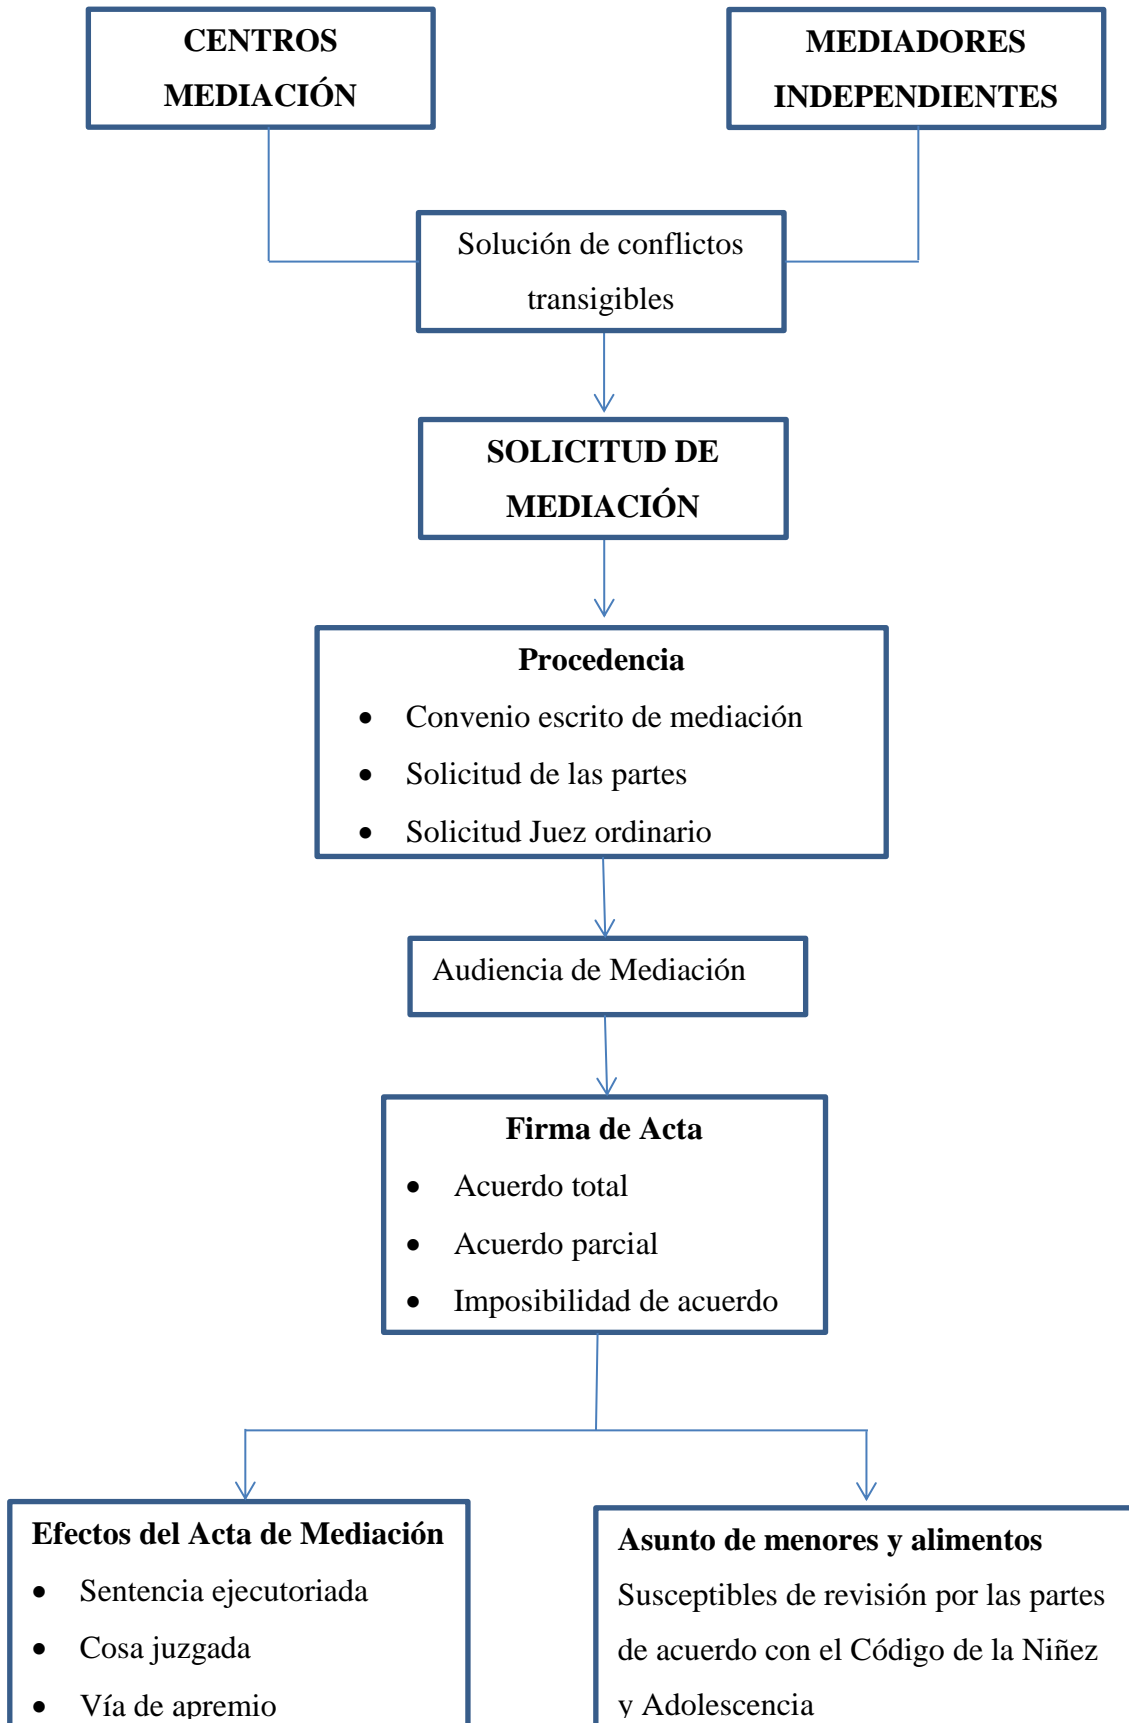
CENTROS MEDIACIÓN

MEDIADORES INDEPENDIENTES

Solución de conflictos transigibles

SOLICITUD DE MEDIACIÓN

Procedencia
- Convenio escrito de mediación
- Solicitud de las partes
- Solicitud Juez ordinario

Audiencia de Mediación

Firma de Acta
- Acuerdo total
- Acuerdo parcial
- Imposibilidad de acuerdo

Efectos del Acta de Mediación
- Sentencia ejecutoriada
- Cosa juzgada
- Vía de apremio

Asunto de menores y alimentos
Susceptibles de revisión por las partes de acuerdo con el Código de la Niñez y Adolescencia